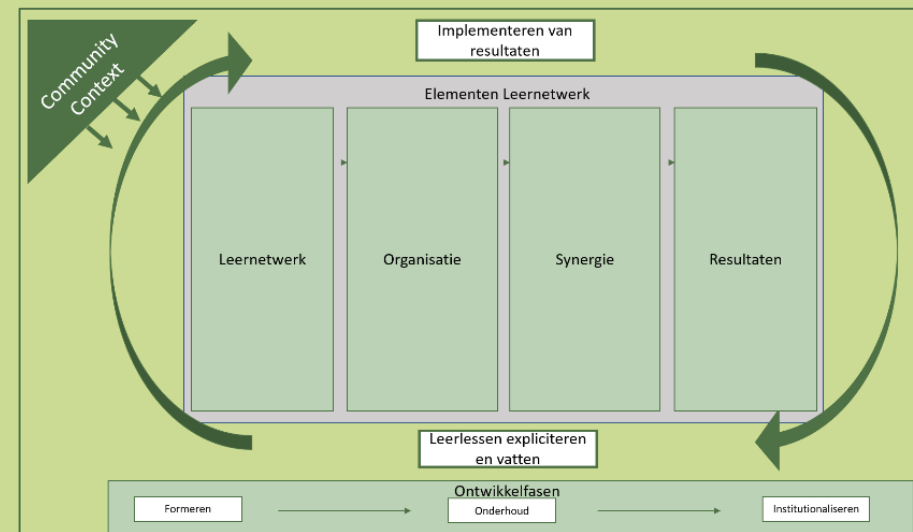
Community Context

Implementeren van resultaten

Elementen Leernetwerk

Leernetwerk

Organisatie

Synergie

Resultaten

Leerlessen expliciteren en vatten

Ontwikkelfasen

Formeren

Onderhoud

Institutionaliseren